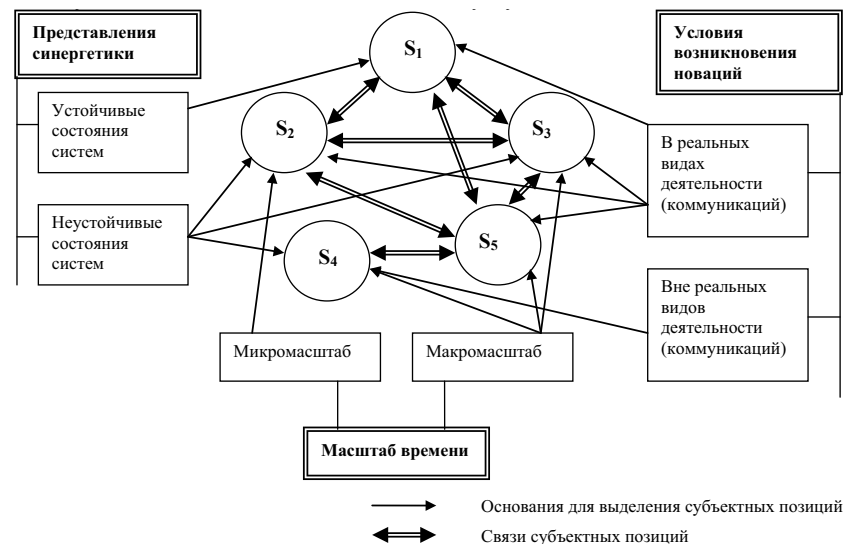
Представления синергетики

Условия возникновения новаций

$S_1$

$S_2$

$S_3$

$S_4$

$S_5$

Устойчивые состояния систем

Неустойчивые состояния систем

В реальных видах деятельности (коммуникаций)

Вне реальных видов деятельности (коммуникаций)

Микромасштаб

Макромасштаб

Масштаб времени

Основания для выделения субъектных позиций

Связи субъектных позиций